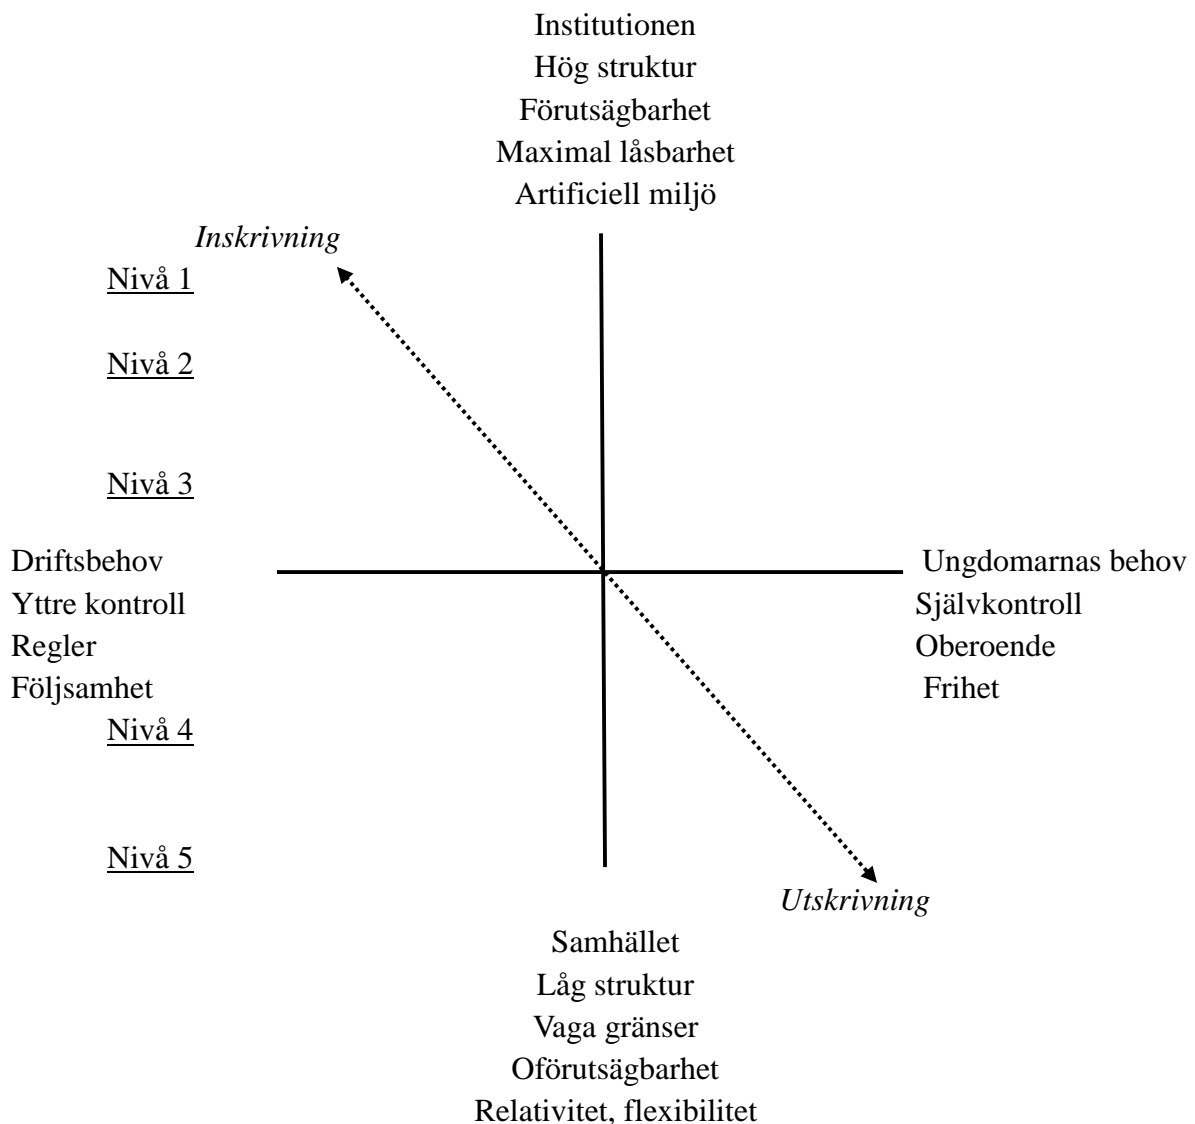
Institutionen
Hög struktur
Förutsägbarhet
Maximal låsbarhet
Artificiell miljö

*Inskrivning*

Nivå 1

Nivå 2

Nivå 3

Driftsbehov
Yttre kontroll
Regler
Följsamhet

Ungdomarnas behov
Självkontroll
Oberoende
Frihet

Nivå 4

Nivå 5

*Utskrivning*

Samhället
Låg struktur
Vaga gränser
Oförutsägbarhet
Relativitet, flexibilitet